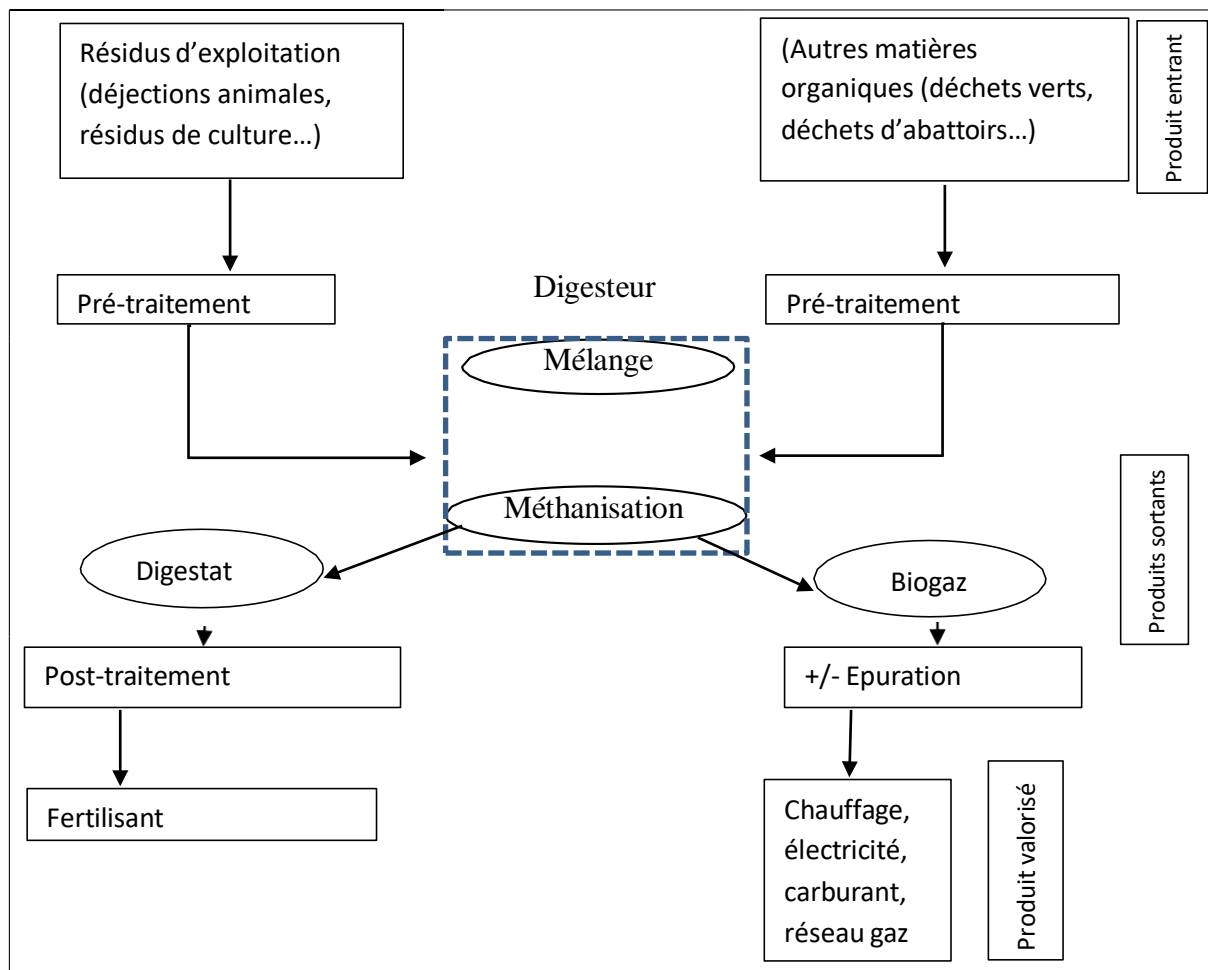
Résidus d'exploitation (déjections animales, résidus de culture…)

(Autres matières organiques (déchets verts, déchets d'abattoirs…)

Produit entrant

Pré-traitement

Digesteur

Pré-traitement

Mélange

Produits sortants

Méthanisation

Digestat

Biogaz

Post-traitement

+/- Epuration

Fertilisant

Chauffage, électricité, carburant, réseau gaz

Produit valorisé